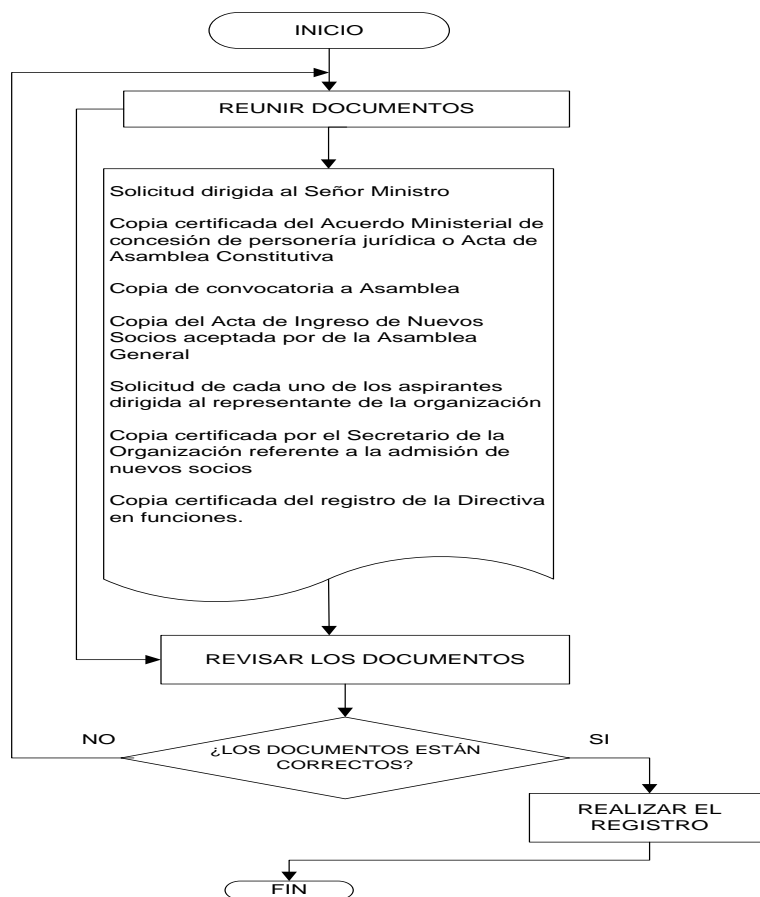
INICIO

REUNIR DOCUMENTOS

Solicitud dirigida al Señor Ministro

Copia certificada del Acuerdo Ministerial de concesión de personería jurídica o Acta de Asamblea Constitutiva

Copia de convocatoria a Asamblea

Copia del Acta de Ingreso de Nuevos Socios aceptada por de la Asamblea General

Solicitud de cada uno de los aspirantes dirigida al representante de la organización

Copia certificada por el Secretario de la Organización referente a la admisión de nuevos socios

Copia certificada del registro de la Directiva en funciones.

REVISAR LOS DOCUMENTOS

NO

¿LOS DOCUMENTOS ESTÁN CORRECTOS?

SI

REALIZAR EL REGISTRO

FIN